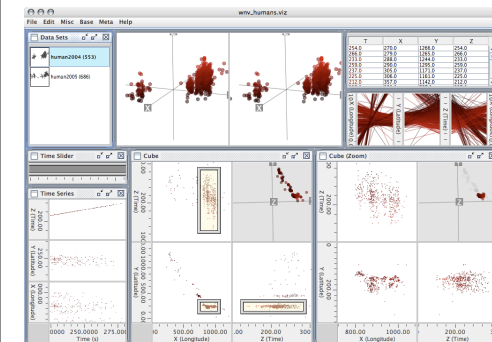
wnv_humans.viz

File Edit Misc Base Meta Help

Data Sets

human2004 (553)

human2005 (686)

X

Y

| T | X | Y | Z |
|---|---|---|---|
| 254.0 | 270.0 | 1268.0 | 254.0 |
| 266.0 | 279.0 | 1263.0 | 266.0 |
| 233.0 | 288.0 | 1244.0 | 233.0 |
| 216.0 | 295.0 | 1299.0 | 216.0 |
| 217.0 | 309.0 | 1171.0 | 217.0 |
| 225.0 | 304.0 | 1161.0 | 225.0 |
| 212.0 | 357.0 | 1142.0 | 212.0 |

X (Longitude)

Y (Latitude)

Z (Time)

Time Slider

Time Series

Z (Time)

Y (Latitude)

X (Longitude)

0 250,000.0 275,000.0

Time (s)

Cube

Z (Time)

200.00

Y (Latitude)

1000.00 1500.00 500.00

Z

500.00 1000.00

X (Longitude)

200.00

Z (Time)

Cube (Zoom)

Z

800.00

X (Longitude)

200.00

Z (Time)